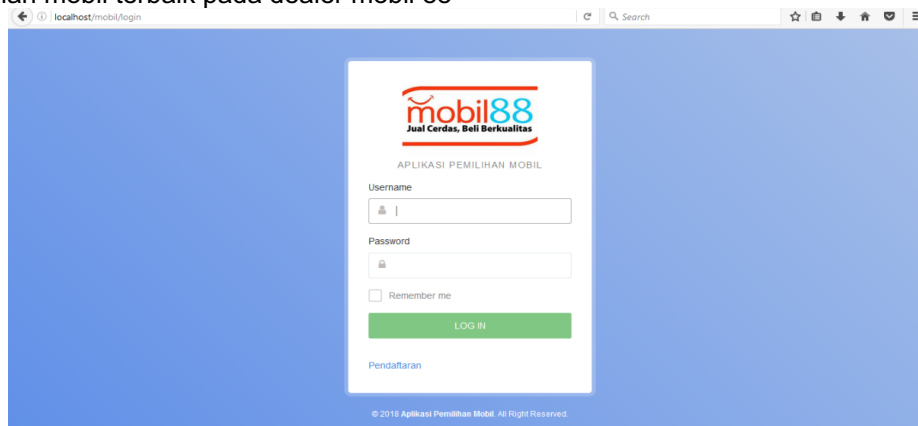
ilan mobil terbaik pada dealer mobil 88

localhost/mobil/login

Search

mobil88
Jual Cerdas, Beli Berkualitas

APLIKASI PEMILIHAN MOBIL

Username

Password

Remember me

LOG IN

Pendaftaran

© 2018 Aplikasi Pemilihan Mobil. All Right Reserved.